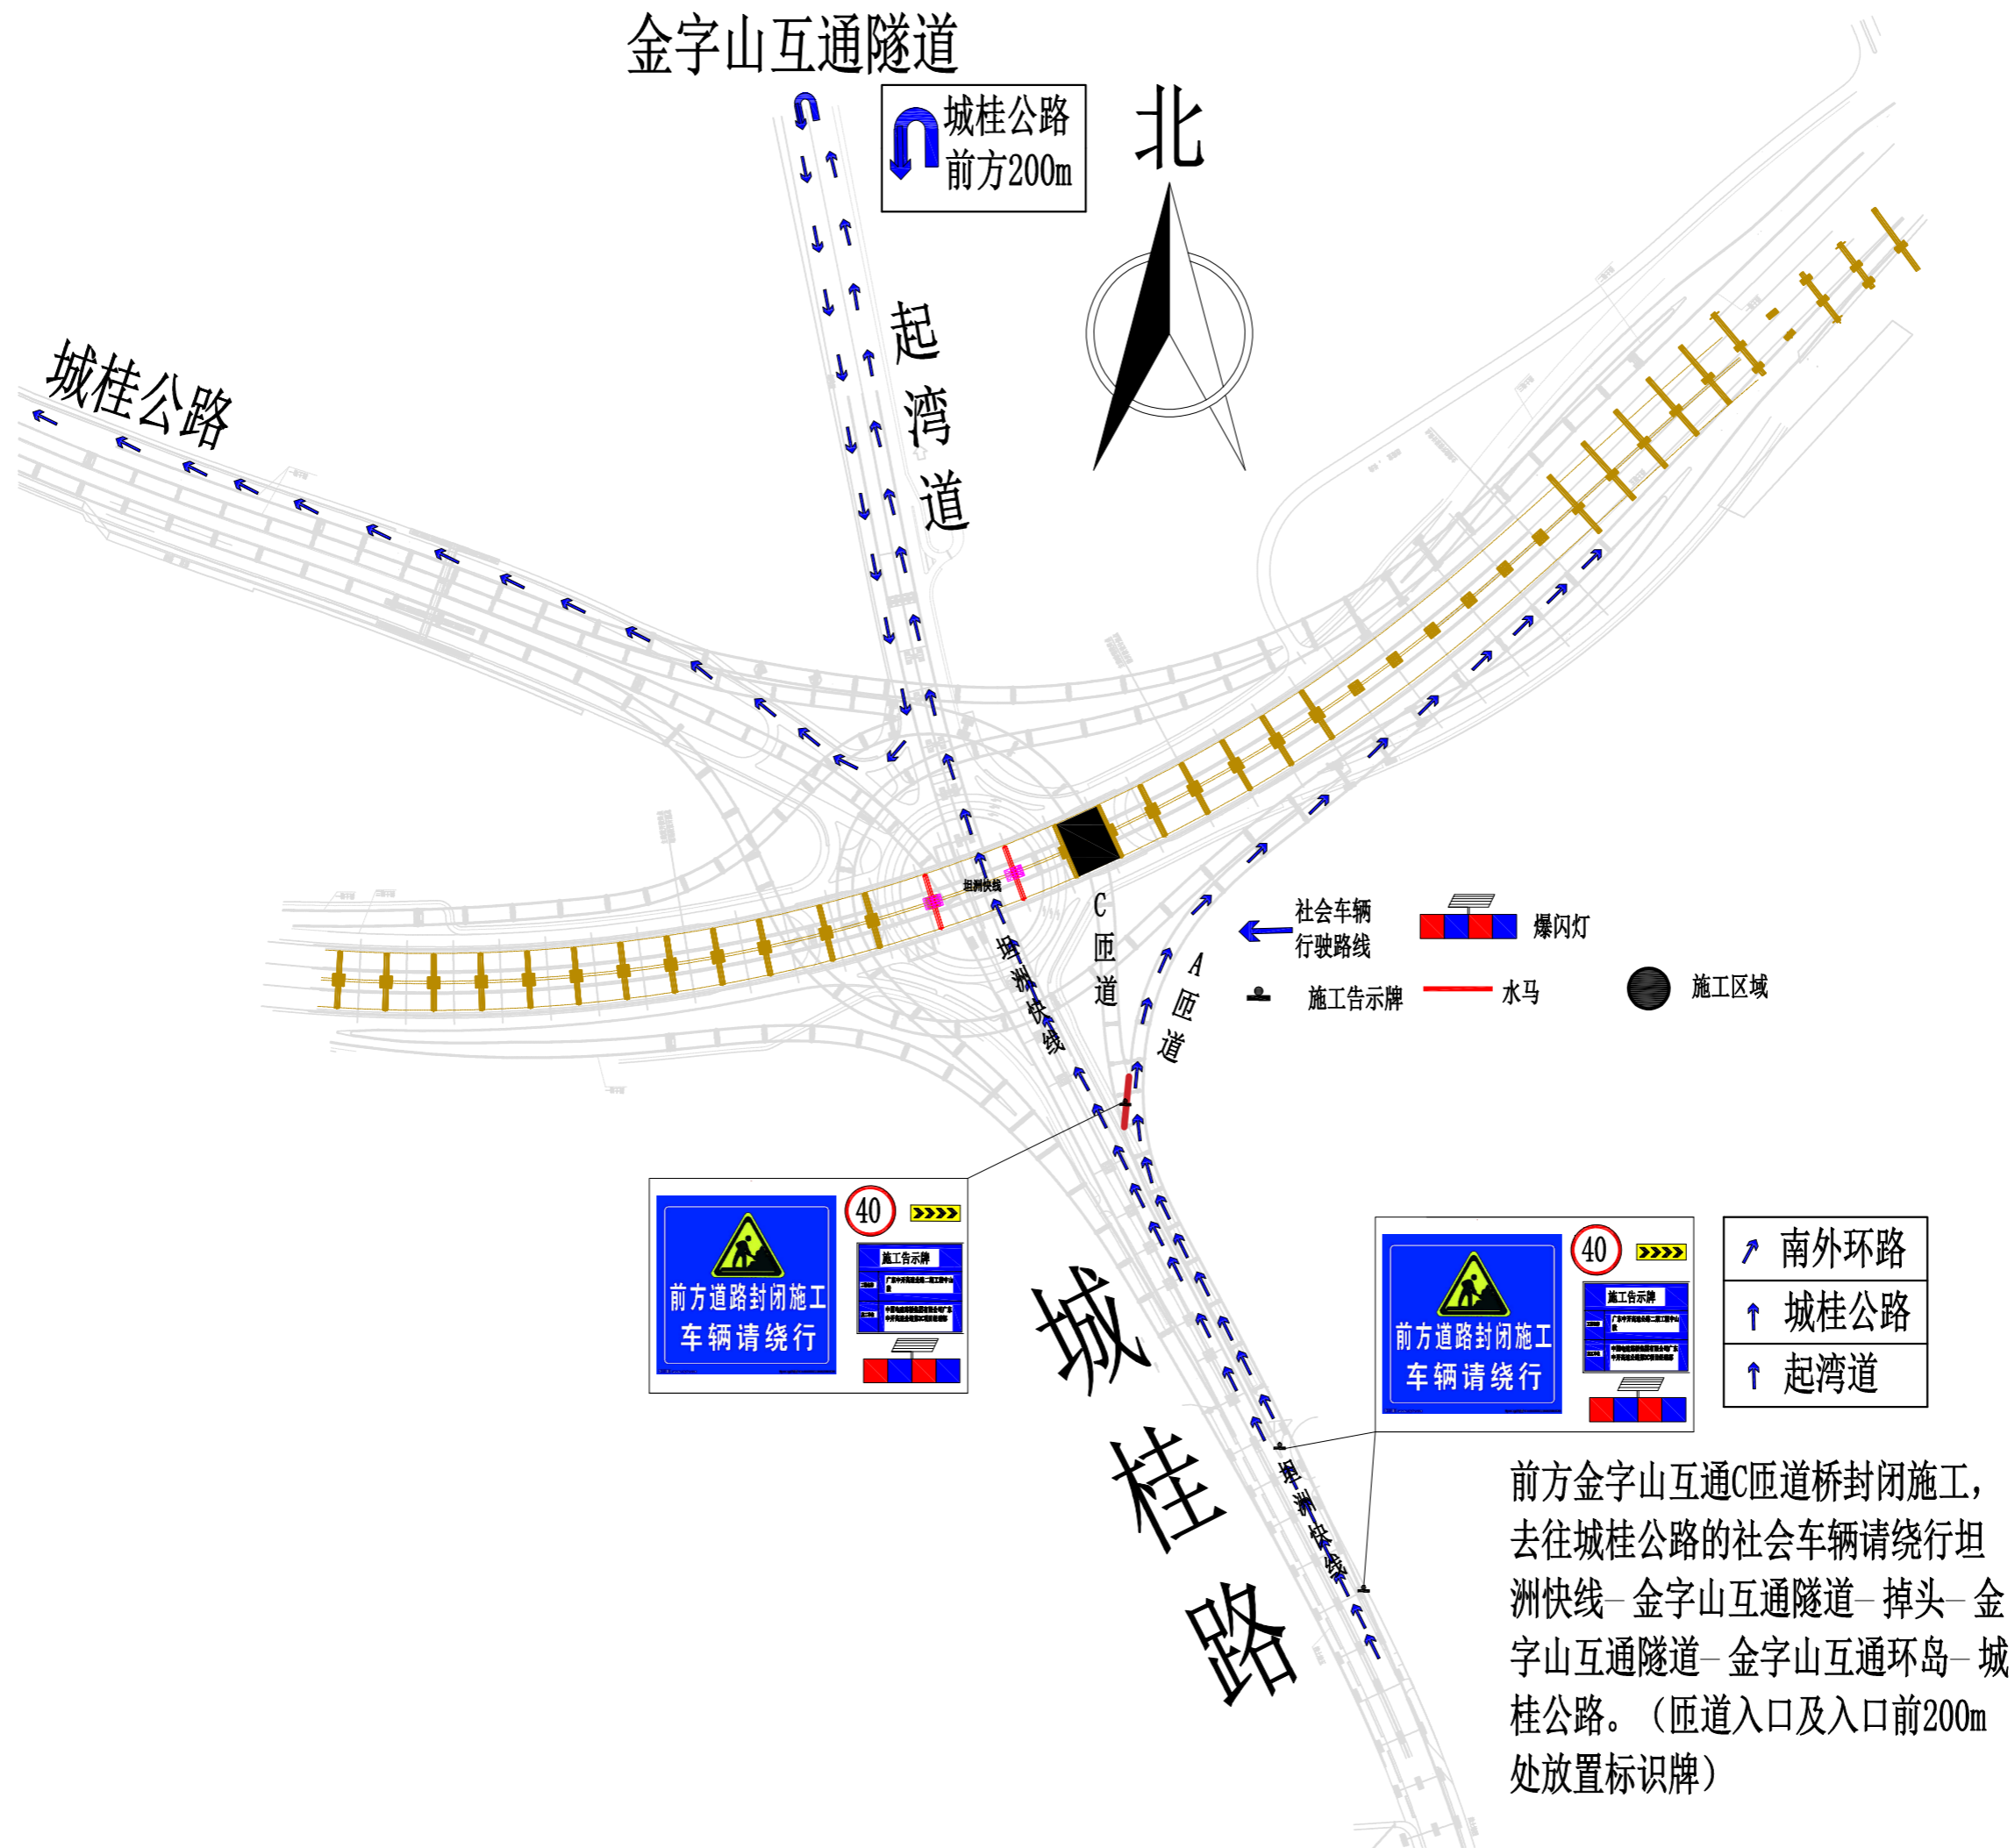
金字山互通隧道

城桂公路
前方200m

北

城桂公路

起湾道

坦洲快线

C匝道

A匝道

社会车辆行驶路线

爆闪灯

施工告示牌

水马

施工区域

坦洲快线

40

前方道路封闭施工
车辆请绕行

施工告示牌

城桂路

坦洲快线

40

前方道路封闭施工
车辆请绕行

施工告示牌

| 南外环路 |
|---|
| 城桂公路 |
| 起湾道 |

前方金字山互通C匝道桥封闭施工，去往城桂公路的社会车辆请绕行坦洲快线–金字山互通隧道–掉头–金字山互通隧道–金字山互通环岛–城桂公路。（匝道入口及入口前200m处放置标识牌）